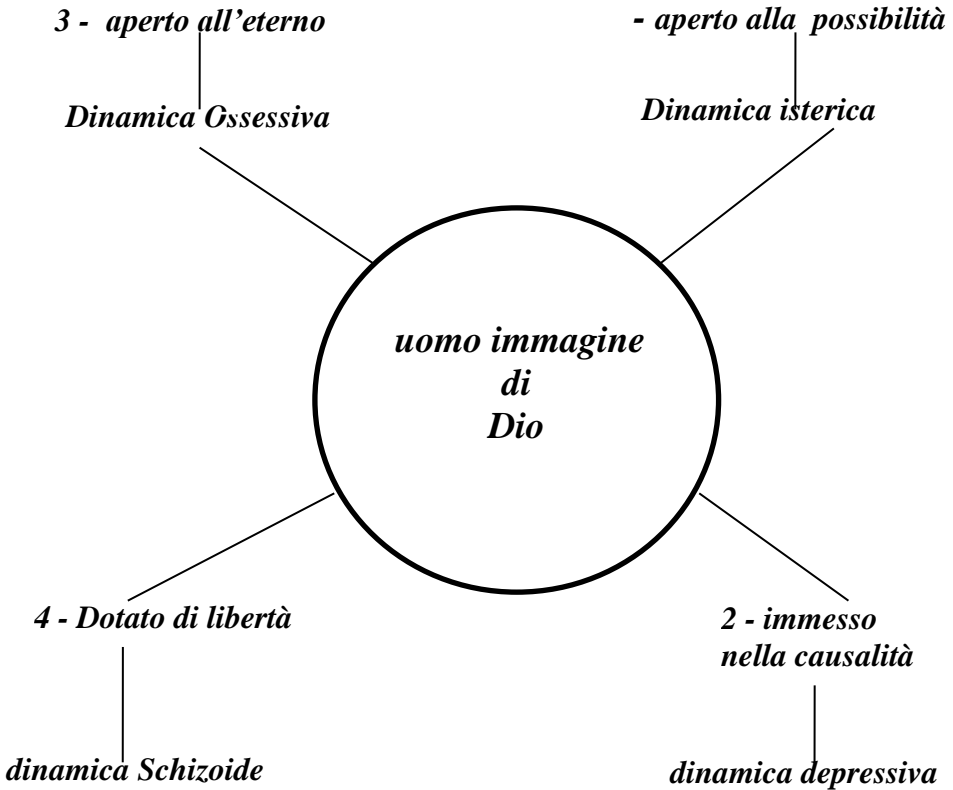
3 - aperto all'eterno

Dinamica Ossessiva

- aperto alla possibilità

Dinamica isterica

uomo immagine di Dio

4 - Dotato di libertà

dinamica Schizoide

2 - immesso nella causalità

dinamica depressiva